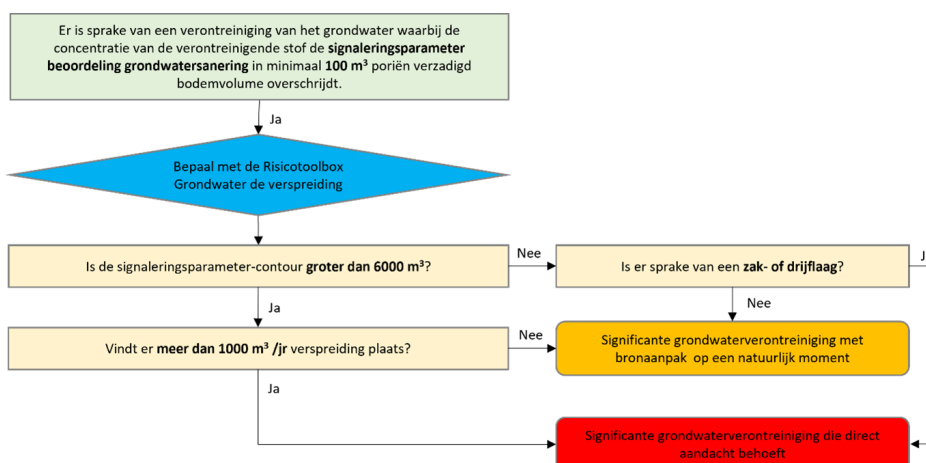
Er is sprake van een verontreiniging van het grondwater waarbij de concentratie van de verontreinigende stof de **signaleringsparameter beoordeling grondwatersanering** in minimaal **100 m³** poriën verzadigd bodemvolume overschrijdt.

Ja

Bepaal met de Risicotoolbox Grondwater de verspreiding

Is de signaleringsparameter-contour **groter dan 6000 m³**?

Nee

Is er sprake van een **zak- of drijflaag**?

J

Ja

Nee

Vindt er **meer dan 1000 m³ /jr** verspreiding plaats?

Nee

Significante grondwaterverontreiniging met bronaanpak op een natuurlijk moment

Ja

Significante grondwaterverontreiniging die direct aandacht behoeft